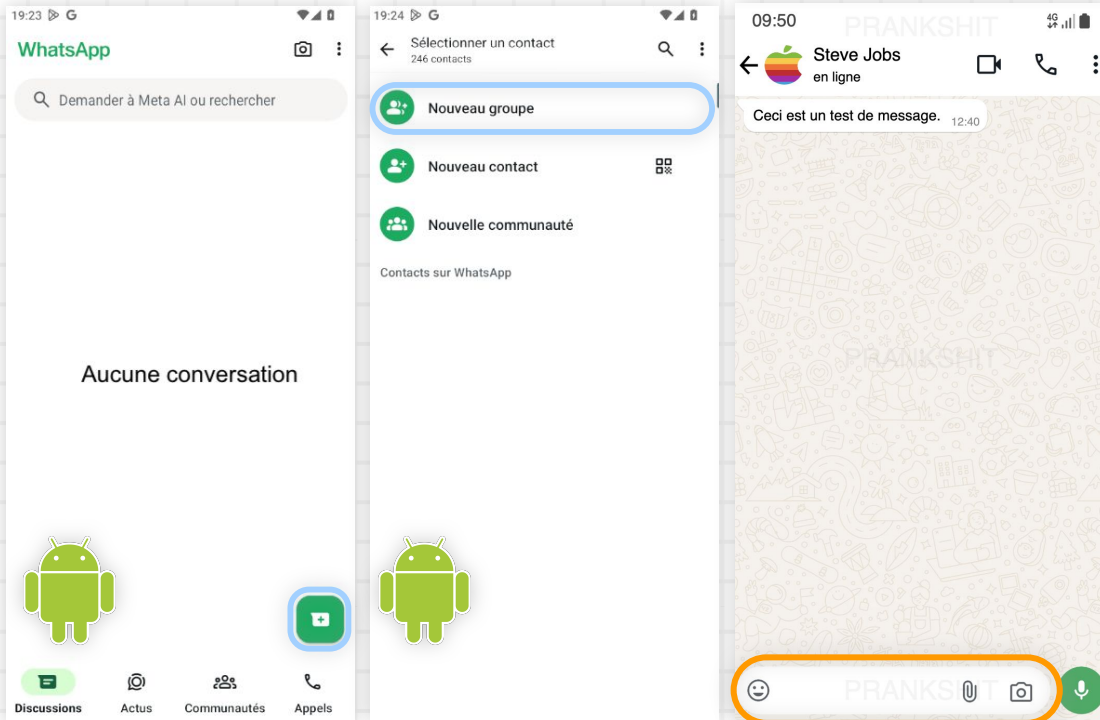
19:23

WhatsApp

Demander à Meta AI ou rechercher

Aucune conversation

Discussions
Actus
Communautés
Appels

19:24

Sélectionner un contact
246 contacts

Nouveau groupe

Nouveau contact

Nouvelle communauté

Contacts sur WhatsApp

09:50
PRANKSHIT
4G

Steve Jobs
en ligne

Ceci est un test de message. 12:40

PRANKSHIT

PRANKSHIT